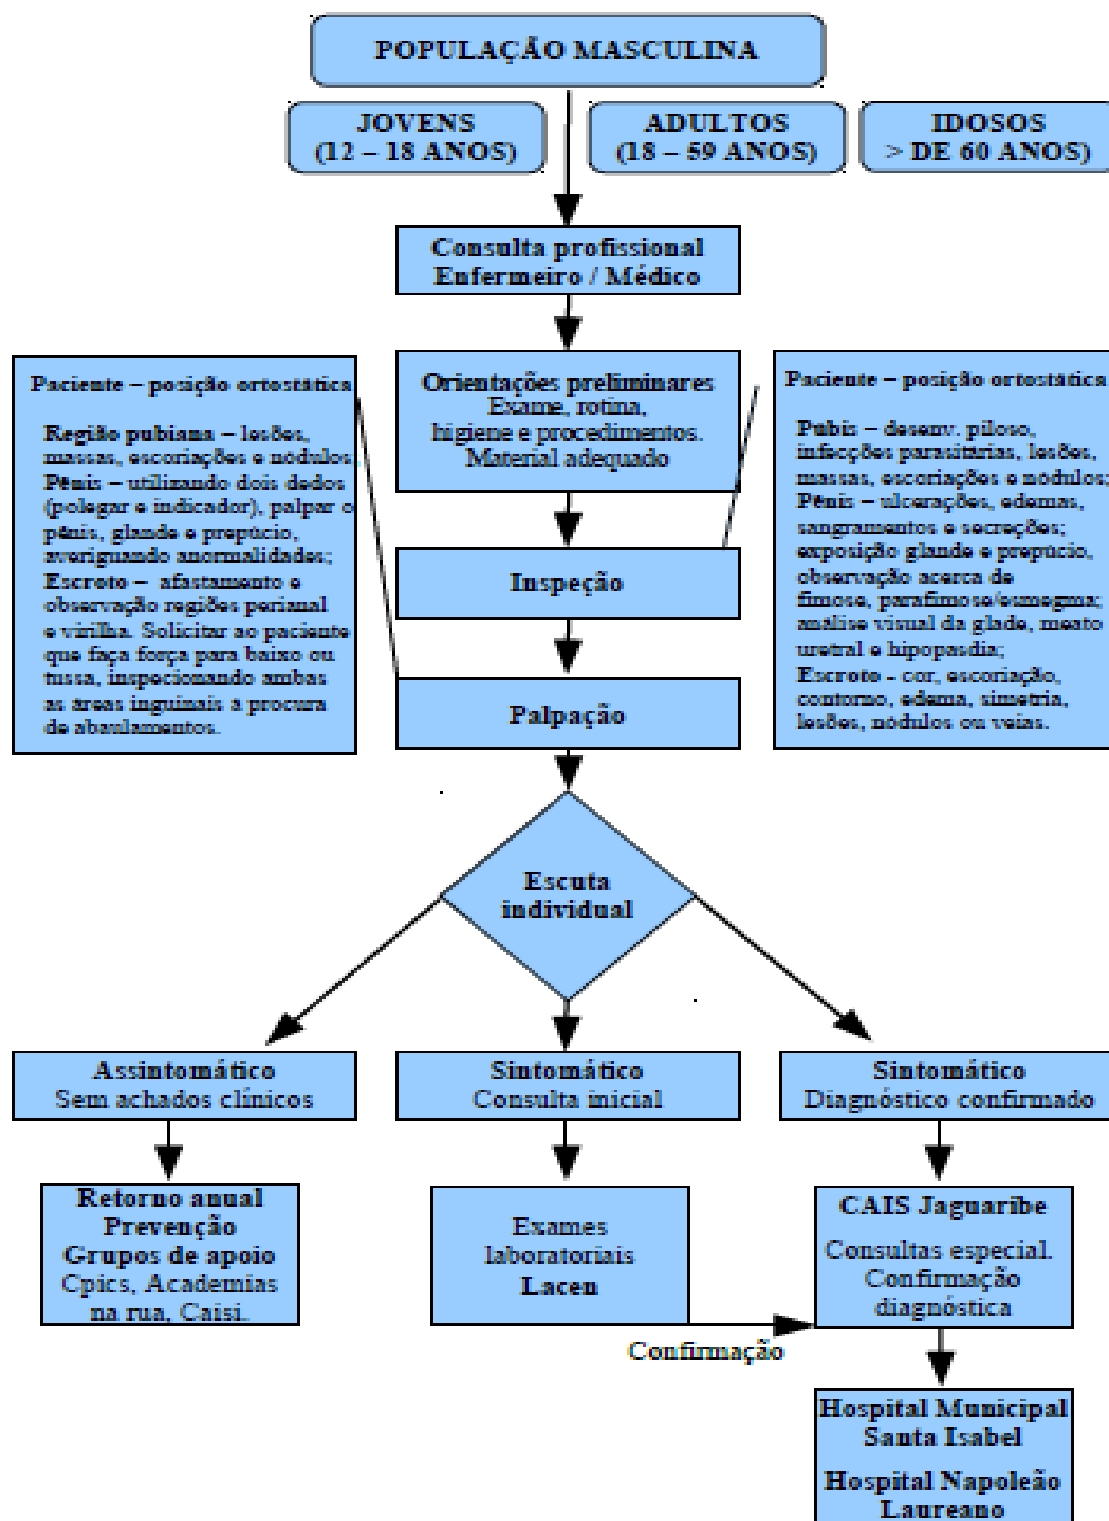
POPULAÇÃO MASCULINA

JOVENS
(12 – 18 ANOS)

ADULTOS
(18 – 59 ANOS)

IDOSOS
> DE 60 ANOS)

Consulta profissional
Enfermeiro / Médico

Paciente – posição ortostática

Região pubiana – lesões, massas, escoriações e nódulos. Pênis – utilizando dois dedos (polegar e indicador), palpar o pênis, glande e prepúcio, averiguando anormalidades; Escroto – afastamento e observação regiões perianal e virilha. Solicitar ao paciente que faça força para baixo ou tussa, inspecionando ambas as áreas inguinais à procura de abaulamentos.

Orientações preliminares
Exame, rotina,
higiene e procedimentos.
Material adequado

Paciente – posição ortostática

Pubis – desenv. piloso, infecções parasitárias, lesões, massas, escoriações e nódulos; Pênis – ulcerações, edemas, sangramentos e secreções; exposição glande e prepúcio, observação acerca de fimose, parafimose/esmegma; análise visual da glade, meato uretral e hipopasdia; Escroto - cor, escoriação, contorno, edema, simetria, lesões, nódulos ou veias.

Inspeção

Palpação

Escuta
individual

Assintomático
Sem achados clínicos

Sintomático
Consulta inicial

Sintomático
Diagnóstico confirmado

Retorno anual
Prevenção
Grupos de apoio
Cpics, Academias na rua, Caisi.

Exames
laboratoriais
Lacen

CAIS Jaguaribe
Consultas especial.
Confirmação
diagnóstica

Confirmação

Hospital Municipal
Santa Isabel
Hospital Napoleão
Laureano